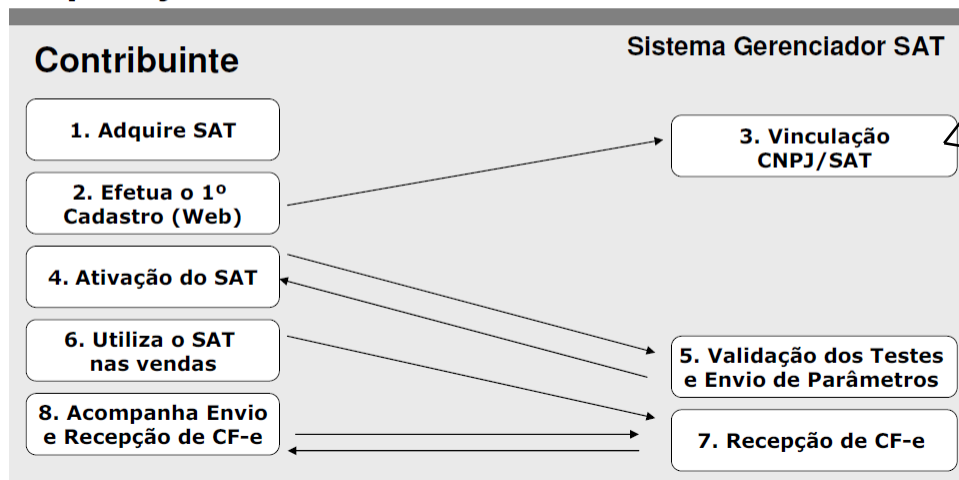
Contribuinte

Sistema Gerenciador SAT

1. Adquire SAT

2. Efetua o 1º Cadastro (Web)

3. Vinculação CNPJ/SAT

4. Ativação do SAT

6. Utiliza o SAT nas vendas

5. Validação dos Testes e Envio de Parâmetros

8. Acompanha Envio e Recepção de CF-e

7. Recepção de CF-e